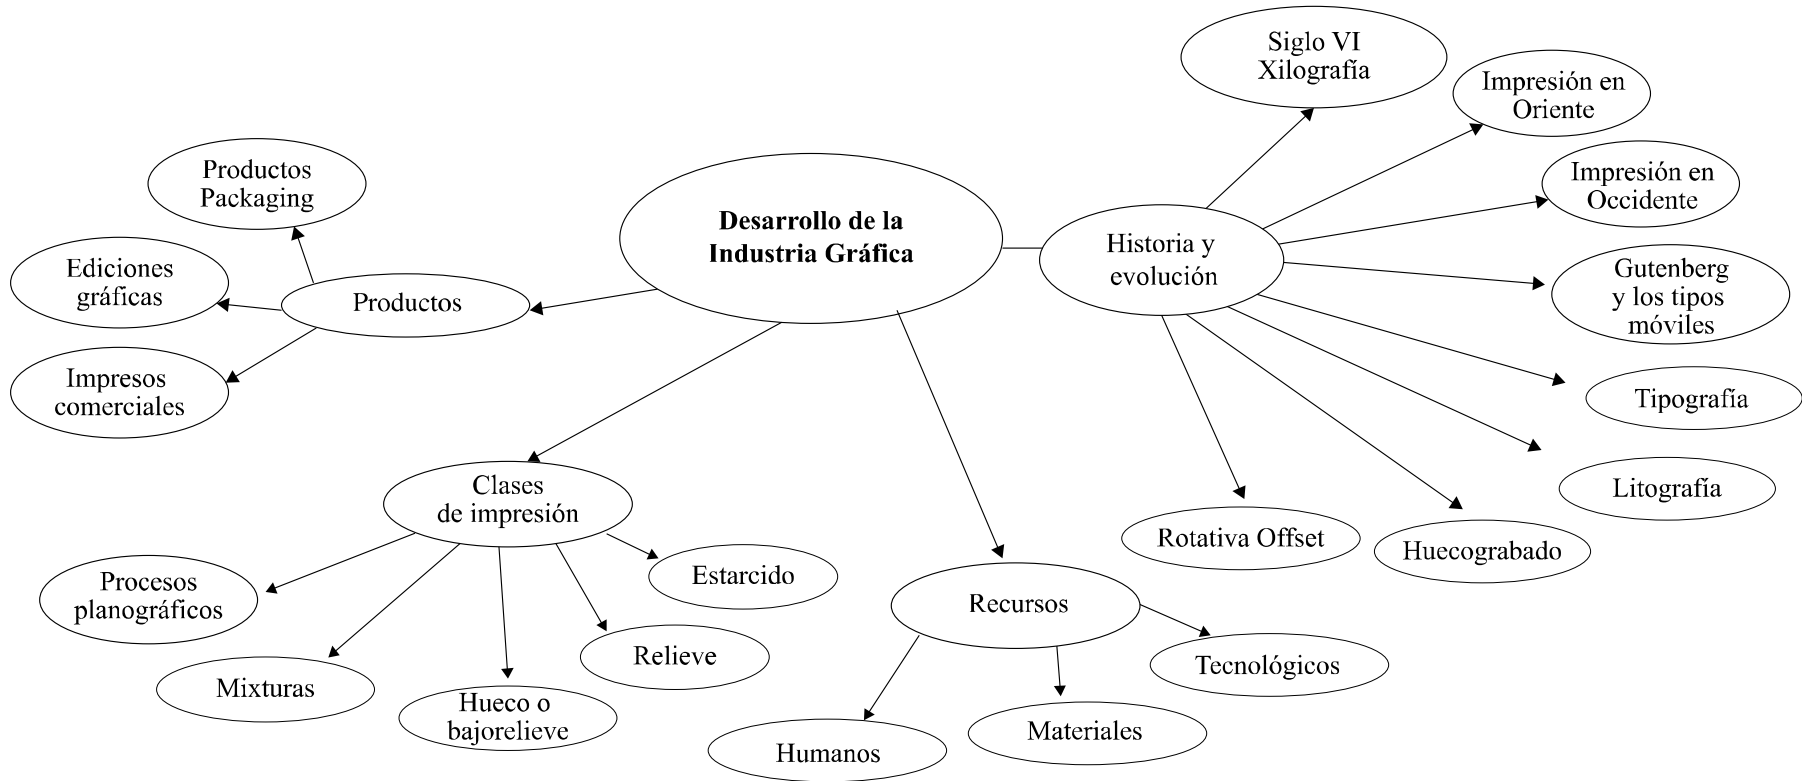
Desarrollo de la Industria Gráfica

Productos

Productos Packaging

Ediciones gráficas

Impresos comerciales

Historia y evolución

Siglo VI Xilografía

Impresión en Oriente

Impresión en Occidente

Gutenberg y los tipos móviles

Tipografía

Litografía

Huecograbado

Rotativa Offset

Clases de impresión

Procesos planográficos

Mixturas

Hueco o bajorelieve

Relieve

Estarcido

Recursos

Humanos

Materiales

Tecnológicos